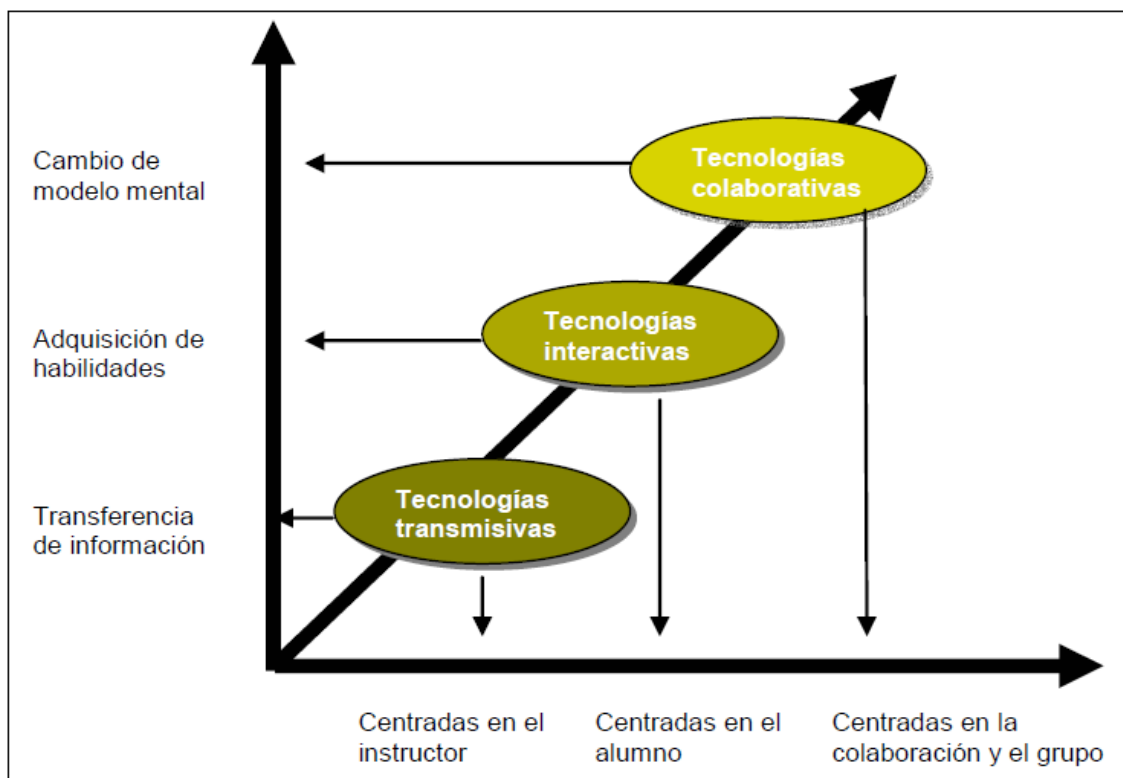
Cambio de modelo mental

Tecnologías colaborativas

Adquisición de habilidades

Tecnologías interactivas

Transferencia de información

Tecnologías transmisivas

Centradas en el instructor

Centradas en el alumno

Centradas en la colaboración y el grupo